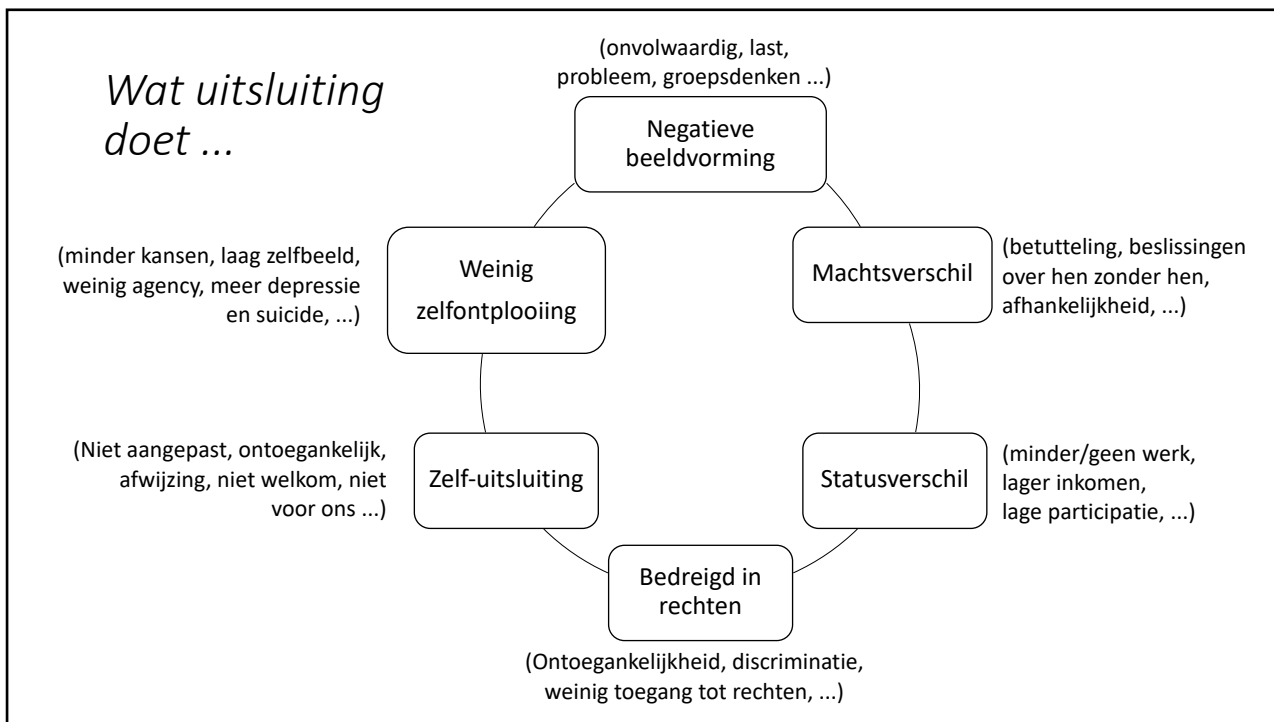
Wat uitsluiting doet ...

(onvolwaardig, last, probleem, groepsdenken ...)

Negatieve beeldvorming

Machtsverschil

(betutteling, beslissingen over hen zonder hen, afhankelijkheid, ...)

Statusverschil

(minder/geen werk, lager inkomen, lage participatie, ...)

Bedreigd in rechten

(Ontoegankelijkheid, discriminatie, weinig toegang tot rechten, ...)

Zelf-uitsluiting

(Niet aangepast, ontoegankelijk, afwijzing, niet welkom, niet voor ons ...)

Weinig zelfontplooiing

(minder kansen, laag zelfbeeld, weinig agency, meer depressie en suicide, ...)